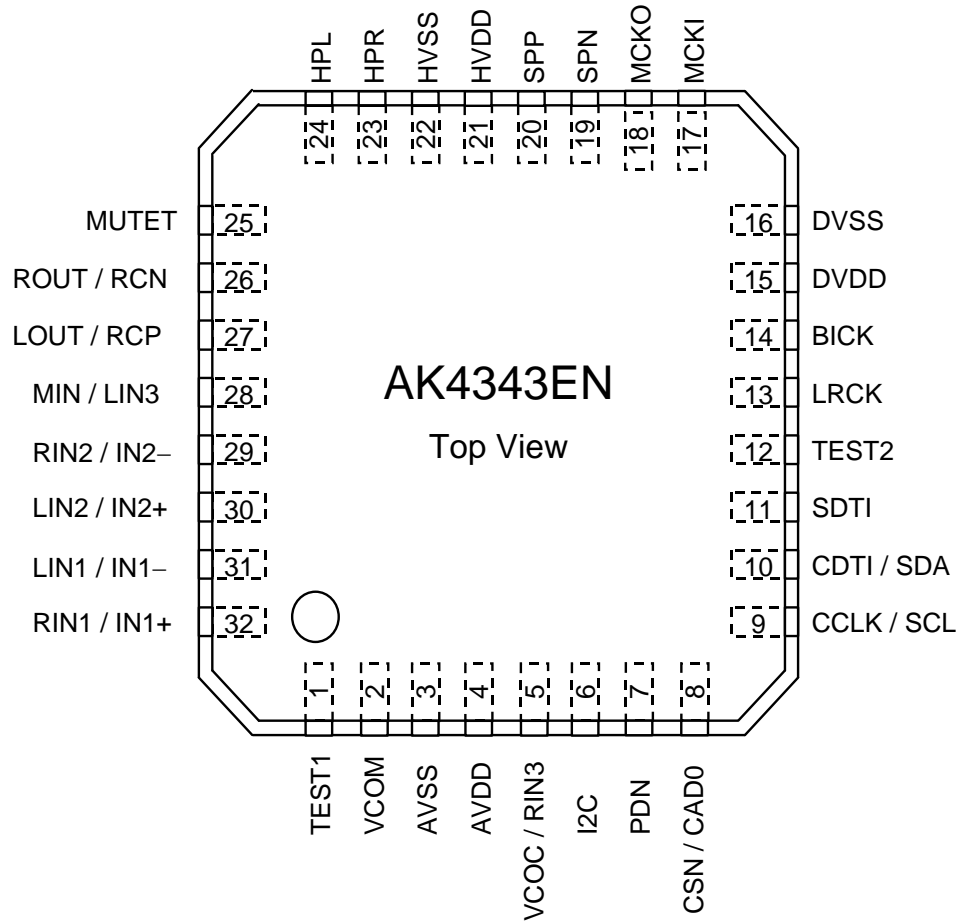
HPL
HPR
HVSS
HVDD
SPP
SPN
MCKO
MCKI

24
23
22
21
20
19
18
17

MUTET 25
ROUT / RCN 26
LOUT / RCP 27
MIN / LIN3 28
RIN2 / IN2− 29
LIN2 / IN2+ 30
LIN1 / IN1− 31
RIN1 / IN1+ 32

AK4343EN

Top View

16 DVSS
15 DVDD
14 BICK
13 LRCK
12 TEST2
11 SDTI
10 CDTI / SDA
9 CCLK / SCL

1
2
3
4
5
6
7
8

TEST1
VCOM
AVSS
AVDD
VCOC / RIN3
I2C
PDN
CSN / CAD0